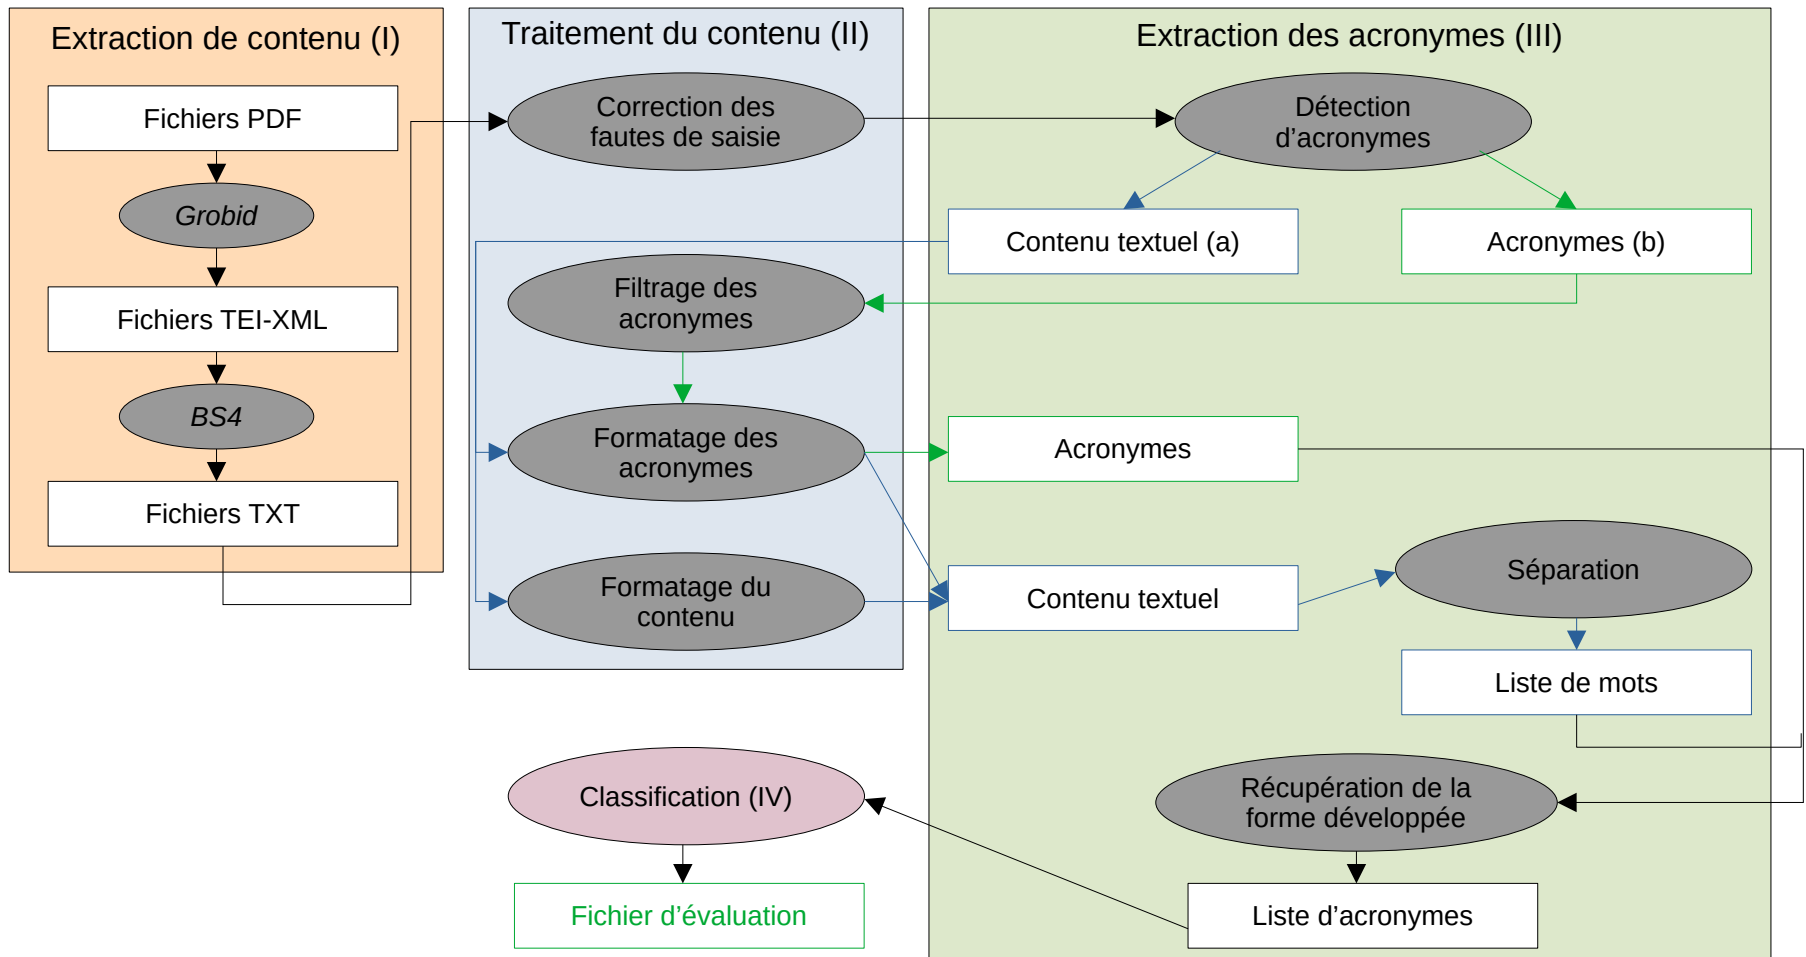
Extraction de contenu (I)

Fichiers PDF

Grobid

Fichiers TEI-XML

BS4

Fichiers TXT

Traitement du contenu (II)

Correction des fautes de saisie

Filtrage des acronymes

Formatage des acronymes

Formatage du contenu

Extraction des acronymes (III)

Détection d'acronymes

Contenu textuel (a)

Acronymes (b)

Acronymes

Contenu textuel

Séparation

Liste de mots

Récupération de la forme développée

Liste d'acronymes

Classification (IV)

Fichier d'évaluation